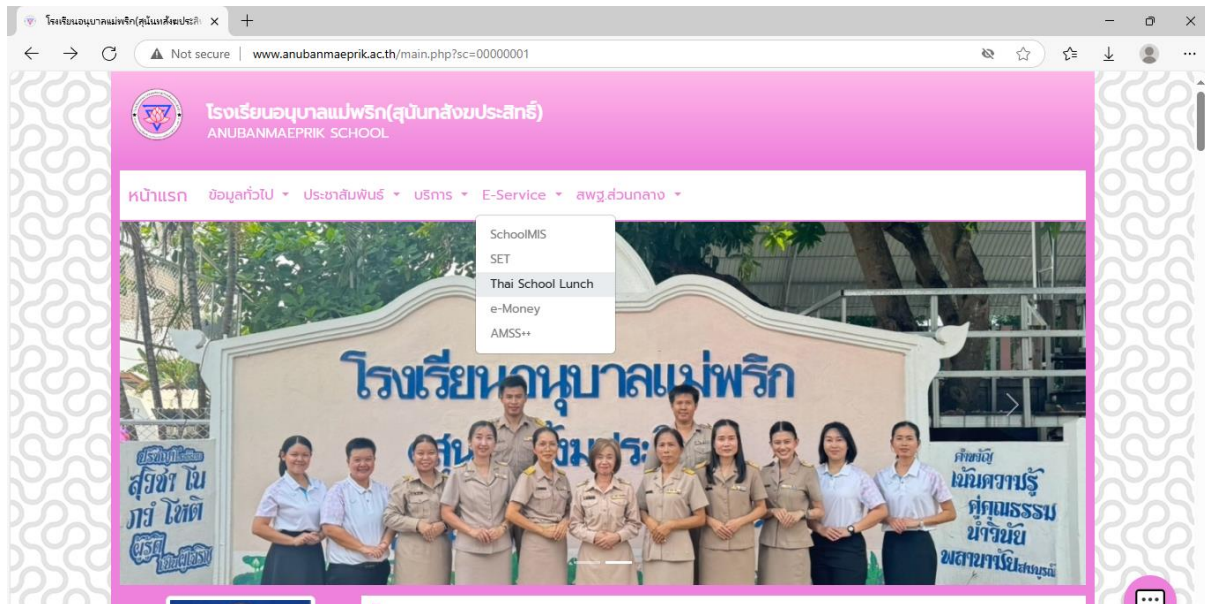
โรงเรียนอนุบาลแม่พริก(สุนันทสังฆประสิ ×
+

Not secure | www.anubanmaeprik.ac.th/main.php?sc=00000001

โรงเรียนอนุบาลแม่พริก(สุนันทสังฆประสิทธิ์)
ANUBANMAEPRIK SCHOOL

หน้าแรก ข้อมูลทั่วไป ▾ ประชาสัมพันธ์ ▾ บริการ ▾ E-Service ▾ สพฐ.ส่วนกลาง ▾

SchoolMIS
SET
Thai School Lunch
e-Money
AMSS++

โรงเรียนอนุบาลแม่พริก
สุนัน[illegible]ประ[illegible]

ปรัชญาโรงเรียน
สุวิชา โน
ภวํ โหติ
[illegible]

คติพจน์
เน้นความรู้
คู่คุณธรรม
นำวินัย
พลานามัยสมบูรณ์